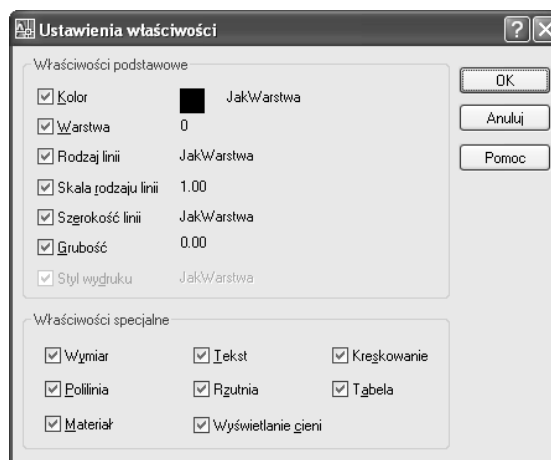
Ustawienia właściwości

Właściwości podstawowe

Kolor JakWarstwa

Warstwa 0

Rodzaj linii JakWarstwa

Skala rodzaju linii 1.00

Szerokość linii JakWarstwa

Grubość 0.00

Styl wydruku JakWarstwa

OK

Anuluj

Pomoc

Właściwości specjalne

Wymiar

Tekst

Kreskowanie

Polilinia

Rzutnia

Tabela

Materiał

Wyświetlanie cieni